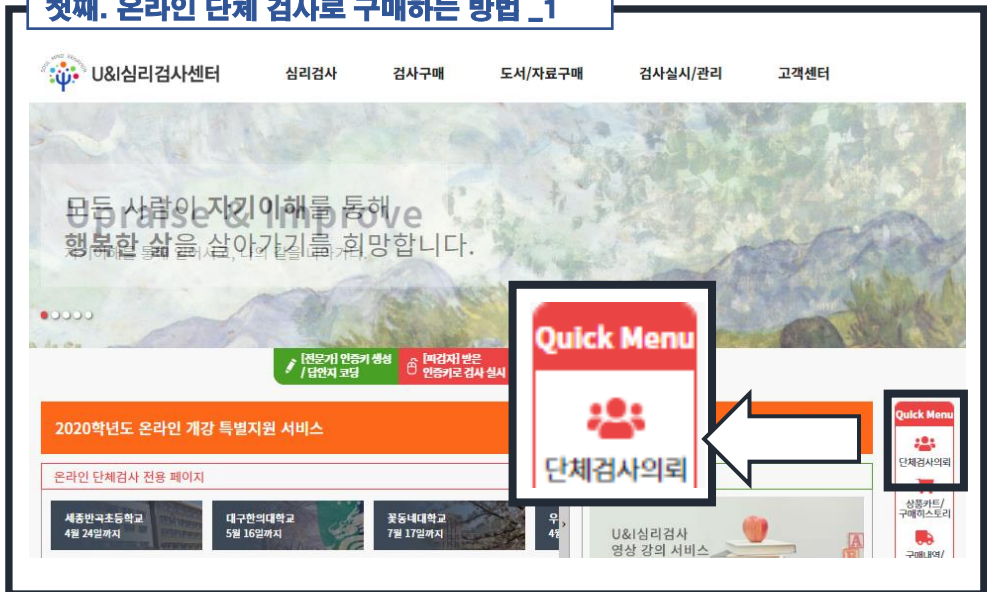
첫째. 온라인 단체 검사로 구매하는 방법 _1

U&I심리검사센터

심리검사 검사구매 도서/자료구매 검사실시/관리 고객센터

모든 사람이 자기이해를 통해 행복한 삶을 살아가기를 희망합니다.

Praise & Improve

[전문가] 인증키 생성 / 답안지 코딩

[피검자] 받은 인증키로 검사 실시

Quick Menu

단체검사의뢰

2020학년도 온라인 개강 특별지원 서비스

온라인 단체검사 전용 페이지

세종반곡초등학교 4월 24일까지

대구한의대학교 5월 16일까지

꽃동네대학교 7월 17일까지

U&I심리검사 영상 강의 서비스

Quick Menu

단체검사의뢰

상품카트/구매히스토리

구매내역/